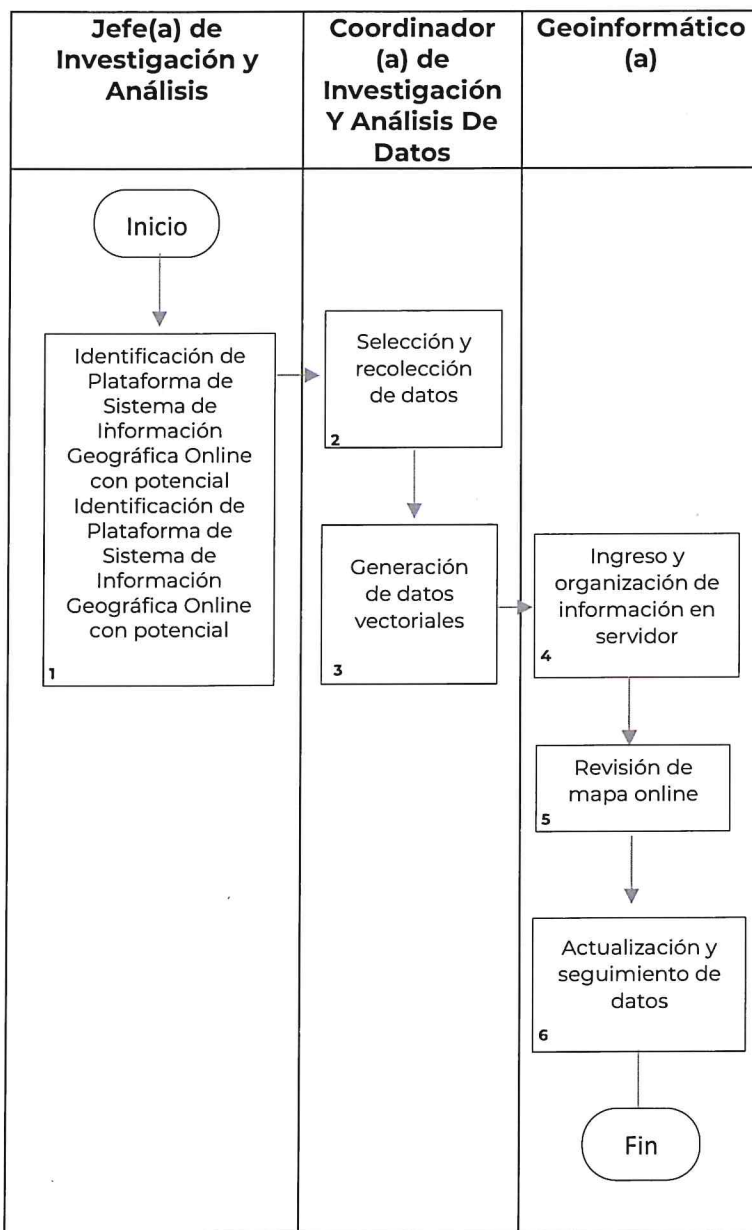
| Jefe(a) de Investigación y Análisis | Coordinador (a) de Investigación Y Análisis De Datos | Geoinformático (a) |
|---|---|---|

Inicio

Identificación de Plataforma de Sistema de Información Geográfica Online con potencial Identificación de Plataforma de Sistema de Información Geográfica Online con potencial
1

Selección y recolección de datos
2

Generación de datos vectoriales
3

Ingreso y organización de información en servidor
4

Revisión de mapa online
5

Actualización y seguimiento de datos
6

Fin